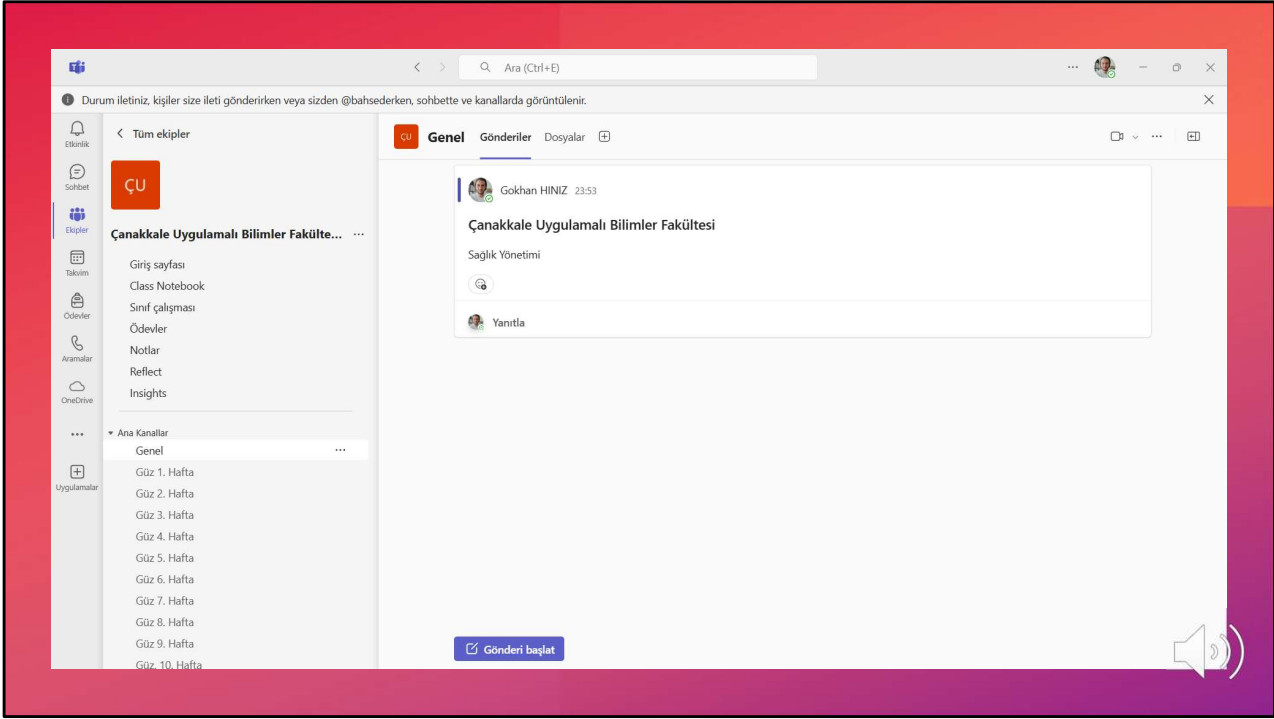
Ara (Ctrl+E)

Durum iletiniz, kişiler size ileti gönderirken veya sizden @bahsederken, sohbette ve kanallarda görüntülenir.

Etkinlik
Sohbet
Ekipler
Takvim
Ödevler
Aramalar
OneDrive
...
Uygulamalar

< Tüm ekipler

ÇU

Çanakkale Uygulamalı Bilimler Fakülte... ...

Giriş sayfası
Class Notebook
Sınıf çalışması
Ödevler
Notlar
Reflect
Insights

Ana Kanallar
Genel ...
Güz 1. Hafta
Güz 2. Hafta
Güz 3. Hafta
Güz 4. Hafta
Güz 5. Hafta
Güz 6. Hafta
Güz 7. Hafta
Güz 8. Hafta
Güz 9. Hafta
Güz. 10. Hafta

ÇU Genel Gönderiler Dosyalar

Gokhan HINIZ 23:53

Çanakkale Uygulamalı Bilimler Fakültesi

Sağlık Yönetimi

Yanıtla

Gönderi başlat